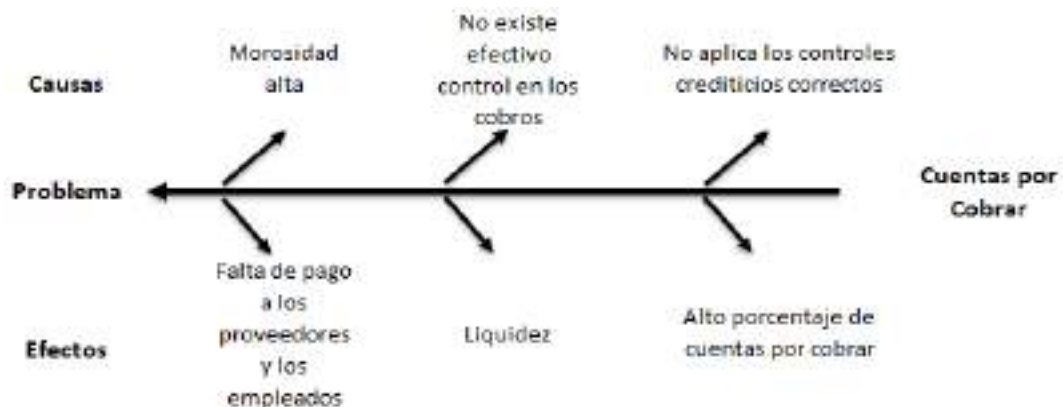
Causas

Morosidad alta

No existe efectivo control en los cobros

No aplica los controles crediticios correctos

Problema

Cuentas por Cobrar

Efectos

Falta de pago a los proveedores y los empleados

Liquidez

Alto porcentaje de cuentas por cobrar